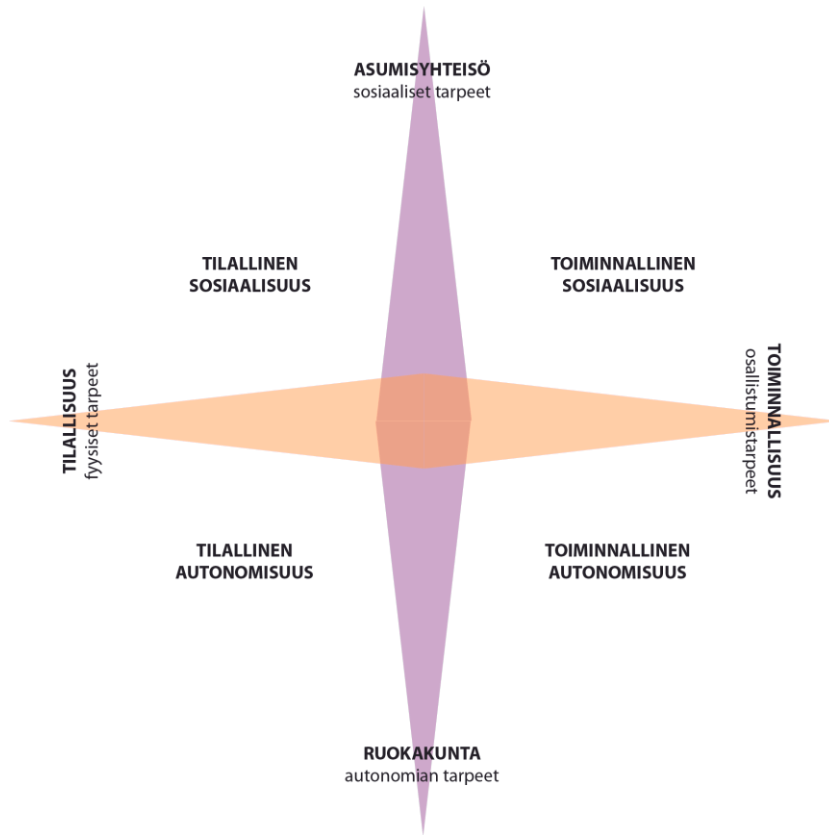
ASUMISYHTEISÖ
sosiaaliset tarpeet

TILALLINEN
SOSIAALISUUS

TOIMINNALLINEN
SOSIAALISUUS

TILALLISUUS
fyysiset tarpeet

TOIMINNALLISUUS
osallistumistarpeet

TILALLINEN
AUTONOMISUUS

TOIMINNALLINEN
AUTONOMISUUS

RUOKAKUNTA
autonomian tarpeet